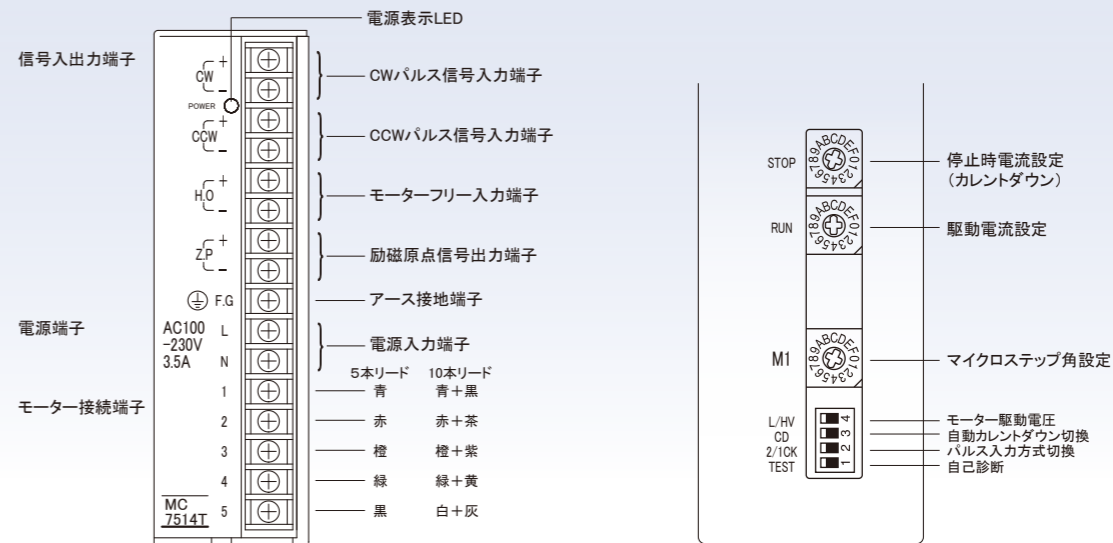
電源表示LED

信号入出力端子

CW + −
POWER
CCW + −
H.O + −
Z.P + −
F.G

CWパルス信号入力端子
CCWパルス信号入力端子
モーターフリー入力端子
励磁原点信号出力端子
アース接地端子

電源端子

AC100 −230V 3.5A
L
N

電源入力端子

モーター接続端子

5本リード 10本リード

| | 5本リード | 10本リード |
|---|---|---|
| 1 | 青 | 青＋黒 |
| 2 | 赤 | 赤＋茶 |
| 3 | 橙 | 橙＋紫 |
| 4 | 緑 | 緑＋黄 |
| 5 | 黒 | 白＋灰 |

MC 7514T

STOP
89ABCDEF01234567
停止時電流設定
（カレントダウン）

RUN
89ABCDEF01234567
駆動電流設定

M1
89ABCDEF01234567
マイクロステップ角設定

L/HV 4
CD 3
2/1CK 2
TEST 1

モーター駆動電圧
自動カレントダウン切換
パルス入力方式切換
自己診断